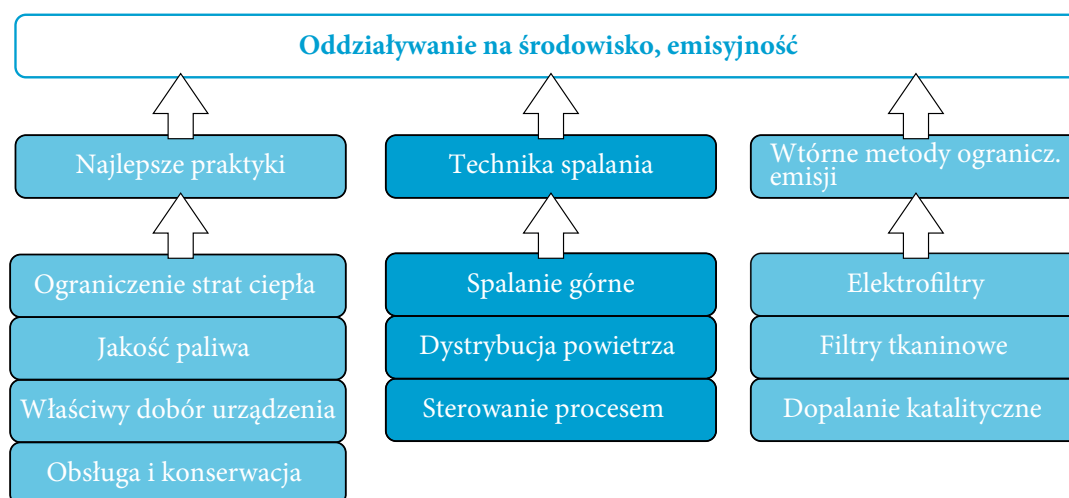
Oddziaływanie na środowisko, emisyjność

Najlepsze praktyki

Technika spalania

Wtórne metody ogranicz. emisji

Ograniczenie strat ciepła

Jakość paliwa

Właściwy dobór urządzenia

Obsługa i konserwacja

Spalanie górne

Dystrybucja powietrza

Sterowanie procesem

Elektrofiltry

Filtry tkaninowe

Dopalanie katalityczne